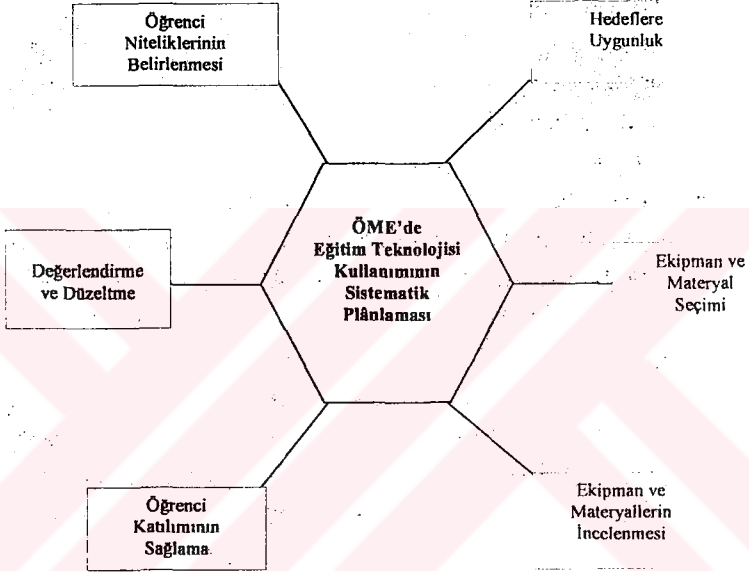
ÖME'de Eğitim Teknolojisi Kullanımının Sistematik Plânlaması

Öğrenci Niteliklerinin Belirlenmesi

Hedeflere Uygunluk

Ekipman ve Materyal Seçimi

Ekipman ve Materyallerin İncelenmesi

Öğrenci Katılımının Sağlama

Değerlendirme ve Düzeltme